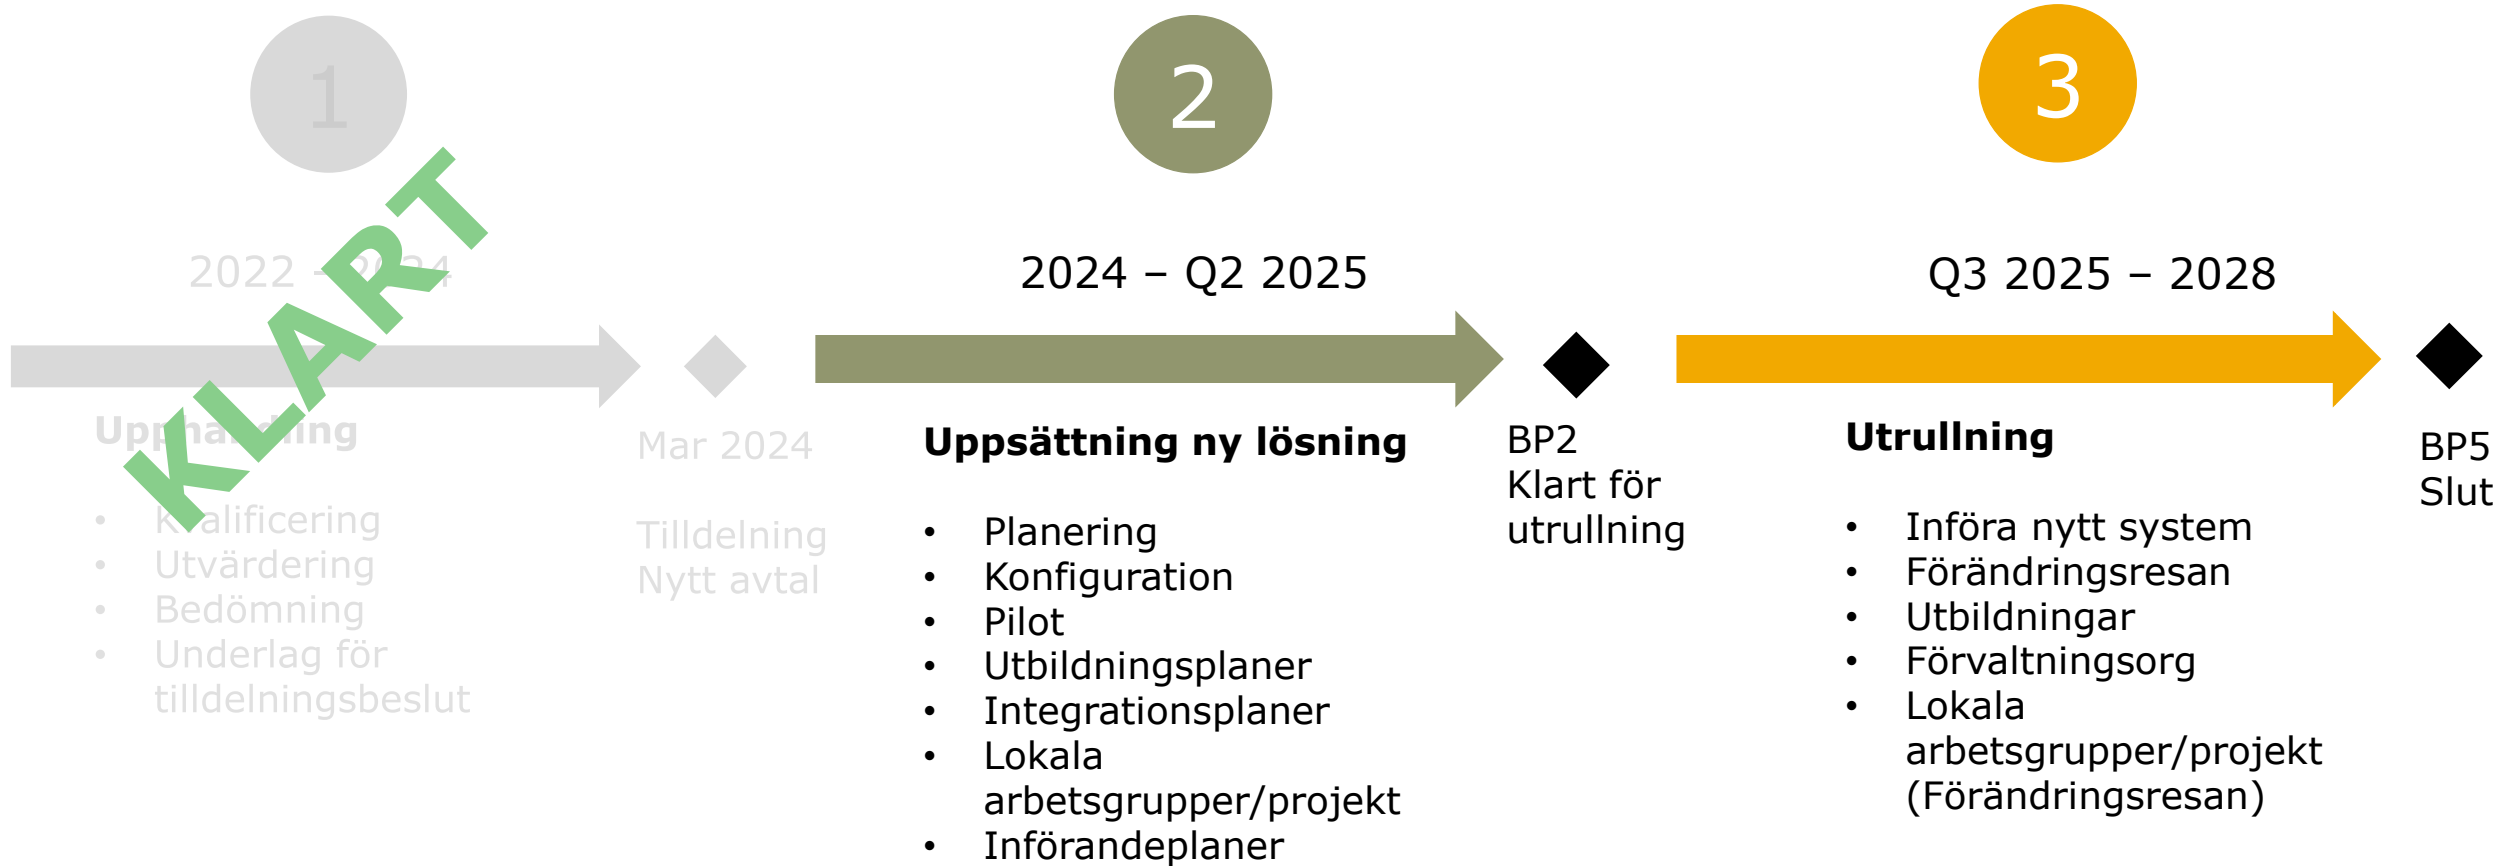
1

2022 – 2024

KLART

Upphandling

- Kvalificering
- Utvärdering
- Bedömning
- Underlag för tilldelningsbeslut

Mar 2024

Tilldelning
Nytt avtal

2

2024 – Q2 2025

**Uppsättning ny lösning**

- Planering
- Konfiguration
- Pilot
- Utbildningsplaner
- Integrationsplaner
- Lokala arbetsgrupper/projekt
- Införandeplaner

BP2
Klart för utrullning

3

Q3 2025 – 2028

**Utrullning**

- Införa nytt system
- Förändringsresan
- Utbildningar
- Förvaltningsorg
- Lokala arbetsgrupper/projekt (Förändringsresan)

BP5
Slut